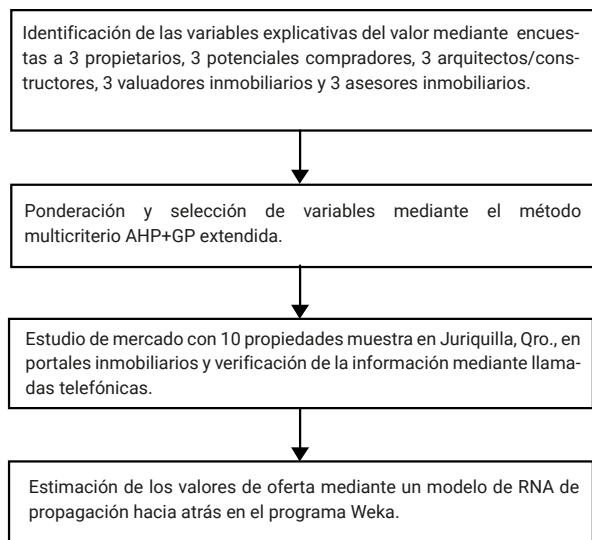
Identificación de las variables explicativas del valor mediante encuestas a 3 propietarios, 3 potenciales compradores, 3 arquitectos/constructores, 3 valuadores inmobiliarios y 3 asesores inmobiliarios.

Ponderación y selección de variables mediante el método multicriterio AHP+GP extendida.

Estudio de mercado con 10 propiedades muestra en Juriquilla, Qro., en portales inmobiliarios y verificación de la información mediante llamadas telefónicas.

Estimación de los valores de oferta mediante un modelo de RNA de propagación hacia atrás en el programa Weka.